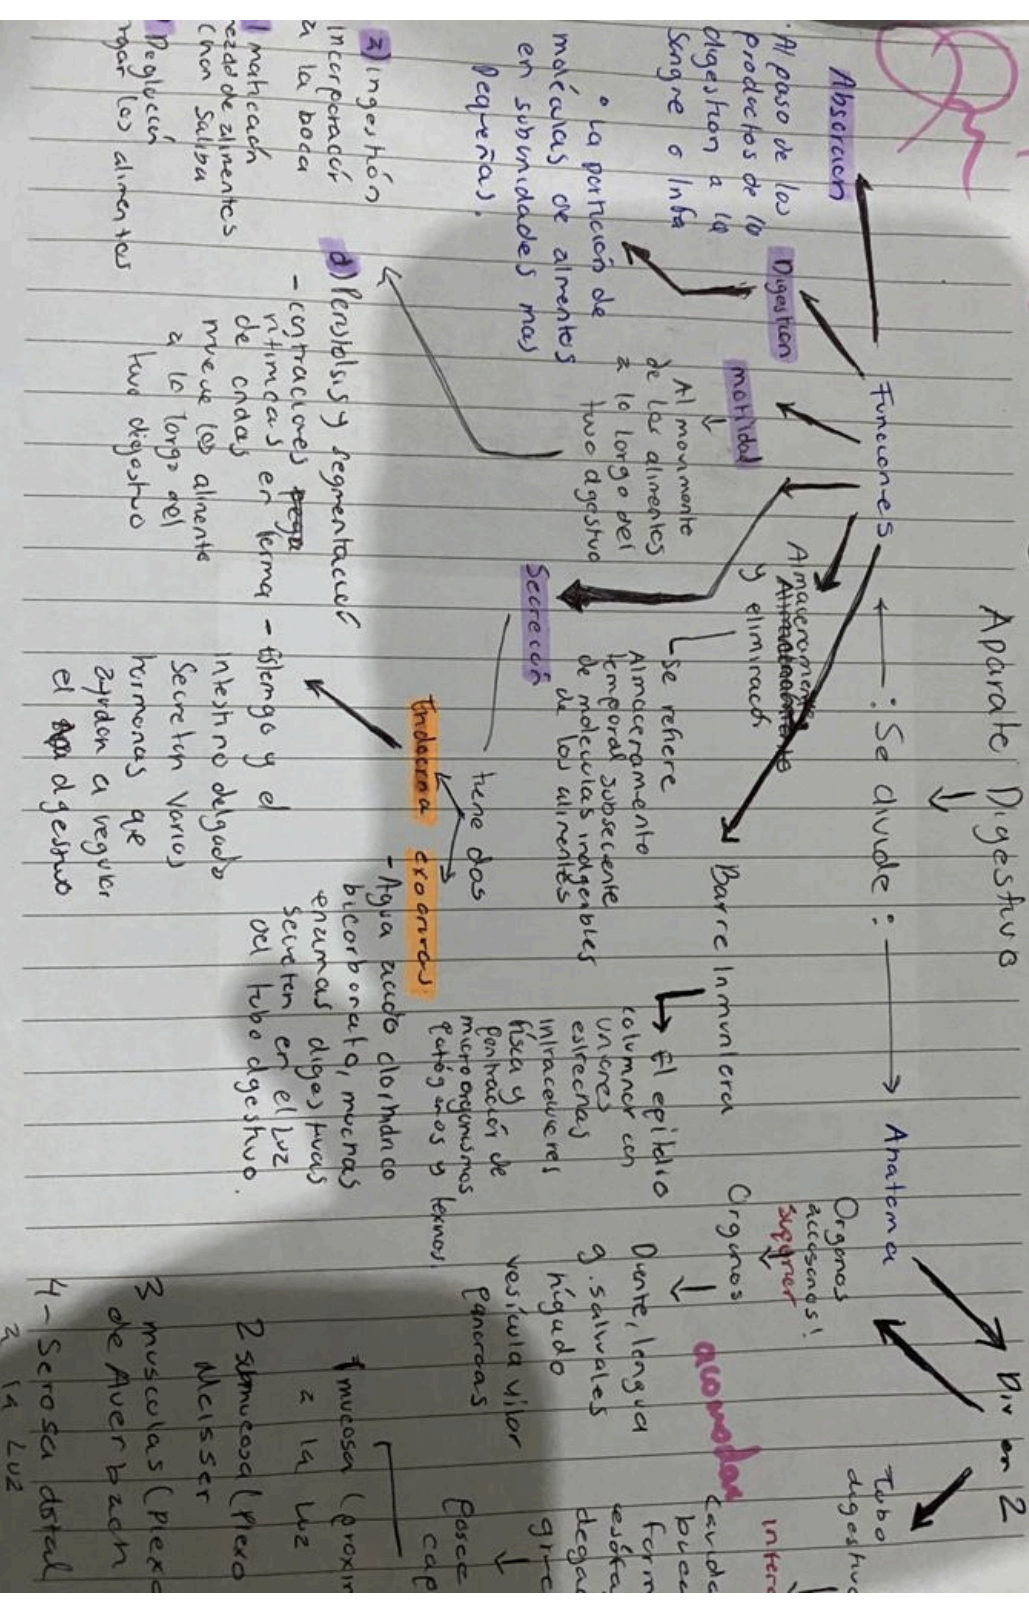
Aparato Digestivo

Se divide :

Anatomía

Div en 2

Tubo digestivo

Organos accesorios!

Organos

interno

acomodar

cavidad bucal

forma esófago

Diente, lengua

g. salivales

hígado

vesícula biliar

Páncreas

1 mucosa (proximal a la luz

2 submucosa (plexo Meissner

3 musculas (plexo de Auerbach

4 - Serosa distal a la luz

Funciones

Barre inmunlera

El epitelio columnar con uniones estrechas intracelulares física y penetración de microorganismos patógenos y toxinos.

Almacenamiento y eliminación

Se refiere Almacenamiento temporal subsecente de moléculas indigeribles de los alimentos

Secreción

tiene dos

Endocrina

exocrina

- Agua ácido clorhídrico bicarbonato, mucinas enzimas digestivas secretan en el luz del tubo digestivo.

- hormonas que ayudan a regular el tubo digestivo

estómago y el intestino delgado secretan varios hormonas

Motilidad

Al movimiento de los alimentos a lo largo del tubo digestivo

Digestión

Absorción

Al paso de los productos de la digestión a la Sangre o linfa

La partición de moléculas de alimentos en subunidades mas pequeñas.

d) Peristalsis y segmentación

- contracciones rítmicas en forma de ondas mueve los alimento a lo largo del tubo digestivo

a) Ingestión

incorporación a la boca

b) masticación mezcla de alimentos con saliva

c) deglución tragar los alimentos